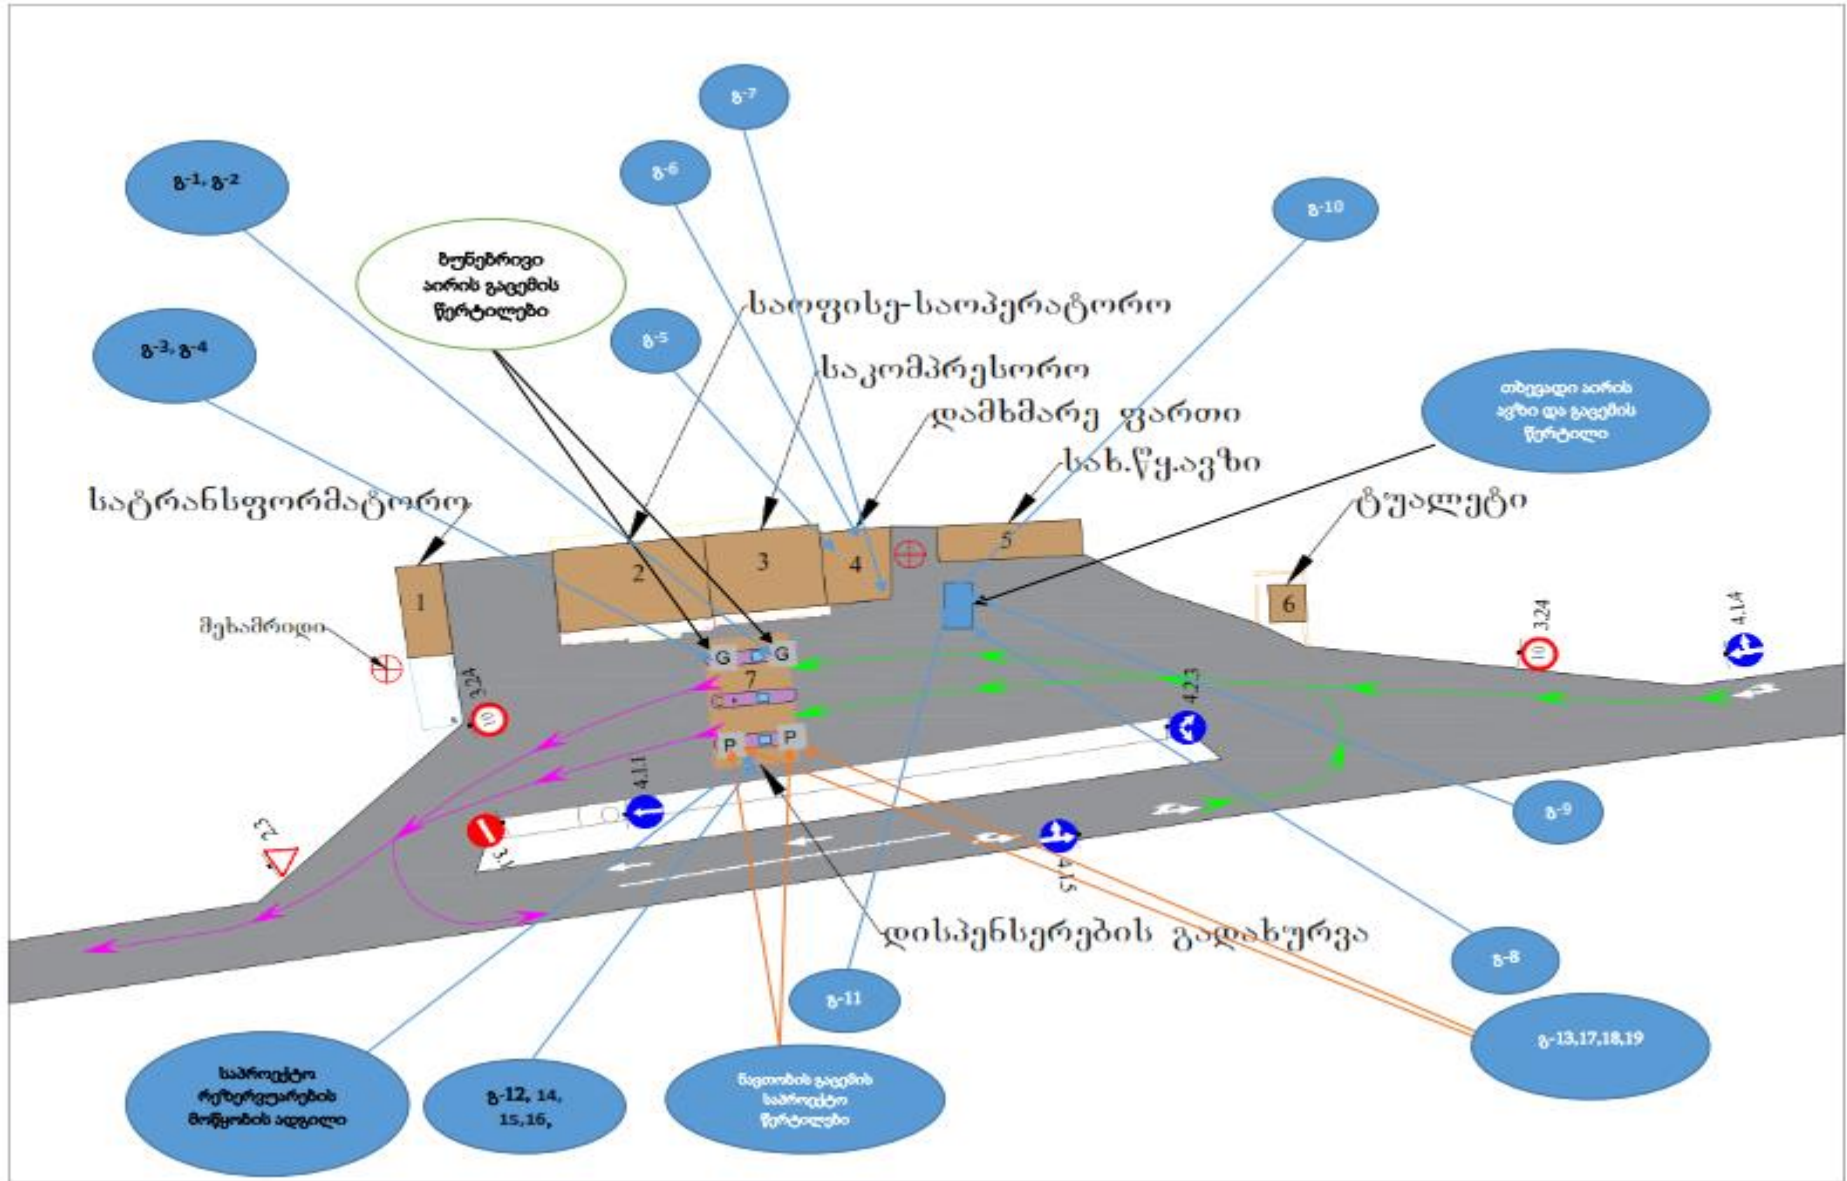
გ-7

გ-1, გ-2

გ-6

გ-10

ბუნებრივი აირის გაცემის წერტილები

საოფისე-საოპერატორო

გ-3, გ-4

გ-5

საკომპრესორო

დამხმარე ფართი

თხევადი აირის აგზი და გაცემის წერტილი

სახ.წყ.ავზი

სატრანსფორმატორო

ტუალეტი

1

2

3

4

5

6

მეხამრიდი

G

G

7

3.24

10

3.24

10

4.1.4

4.2.3

P

P

4.1.1

2.3

3.1

4.1.5

გ-9

დისპენსერების გადახურვა

გ-8

გ-11

გ-13,17,18,19

საპროექტო რეზერვუარების მოწყობის ადგილი

გ-12, 14, 15,16,

ნავთობის გაცემის საპროექტო წერტილები